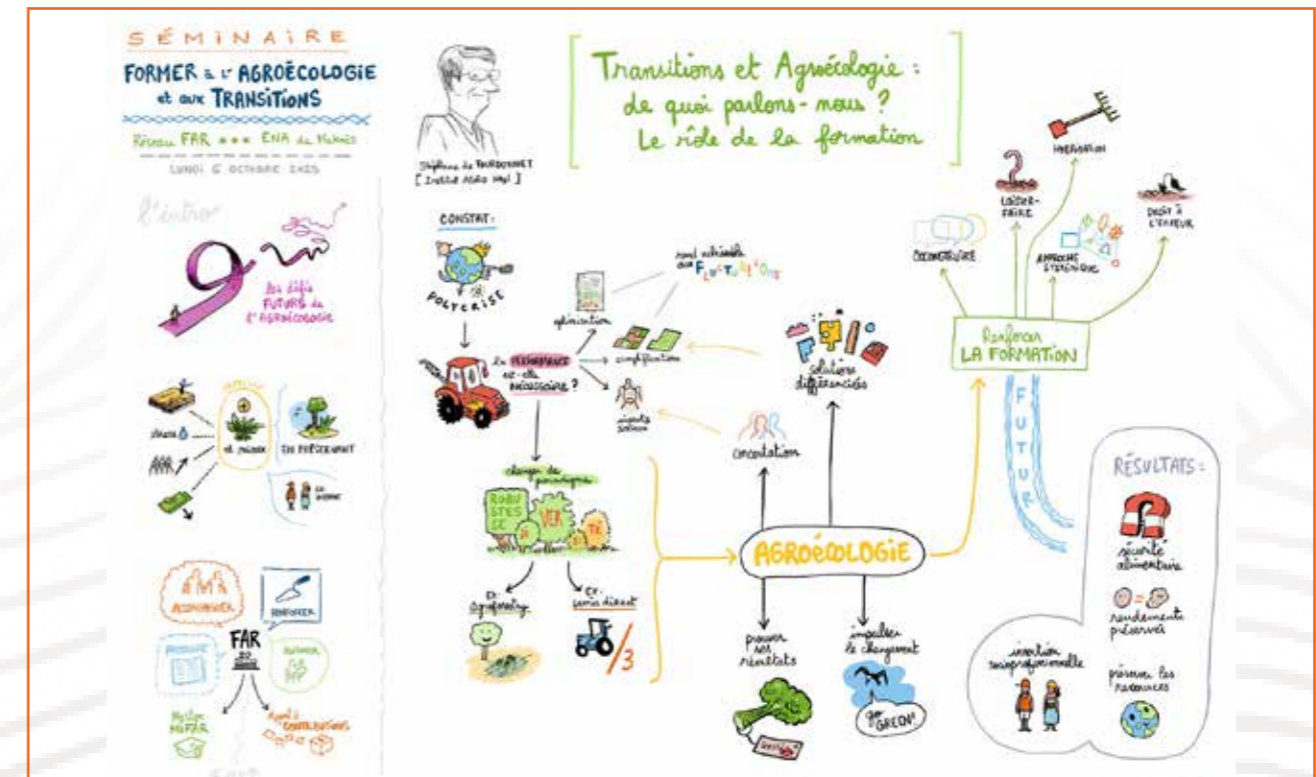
SÉMINAIRE

FORMER à l'AGROÉCOLOGIE et aux TRANSITIONS

Réseau FAR ••• ENA de Meknès

LUNDI 6 OCTOBRE 2025

l'entrée

9

les défis FUTURS de l'AGROÉCOLOGIE

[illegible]

et moins

EN PRÉSERVANT

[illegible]

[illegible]

ACCOMPAGNER

RENFORCER

FAR

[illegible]

Projet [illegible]

Appel à CONTRIBUTIONS

Stéphane de TOURDONNET [ Institut Agro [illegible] ]

Transitions et Agroécologie : de quoi parlons-nous ? Le rôle de la formation

CONSTAT :

POLYCRISE

La PERFORMANCE est-elle nécessaire ?

optimisation

rend vulnérable aux FLUCTUATIONS

simplification

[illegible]

changer de paradigme

ROBUSTESSE

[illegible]

Ex. Agroforesterie

Ex. semis direct

3

solutions différenciées

circulation

AGROÉCOLOGIE

prouver ses résultats

impulser le changement

GREEN

Renforcer LA FORMATION

FUTUR

COCONSTRUIRE

LAISSER-FAIRE

HYBRIDATION

APPROCHE SYSTÉMIQUE

DROIT À L'ERREUR

RÉSULTATS :

sécurité alimentaire

rendement préservé

insertion socioprofessionnelle

préserver les ressources